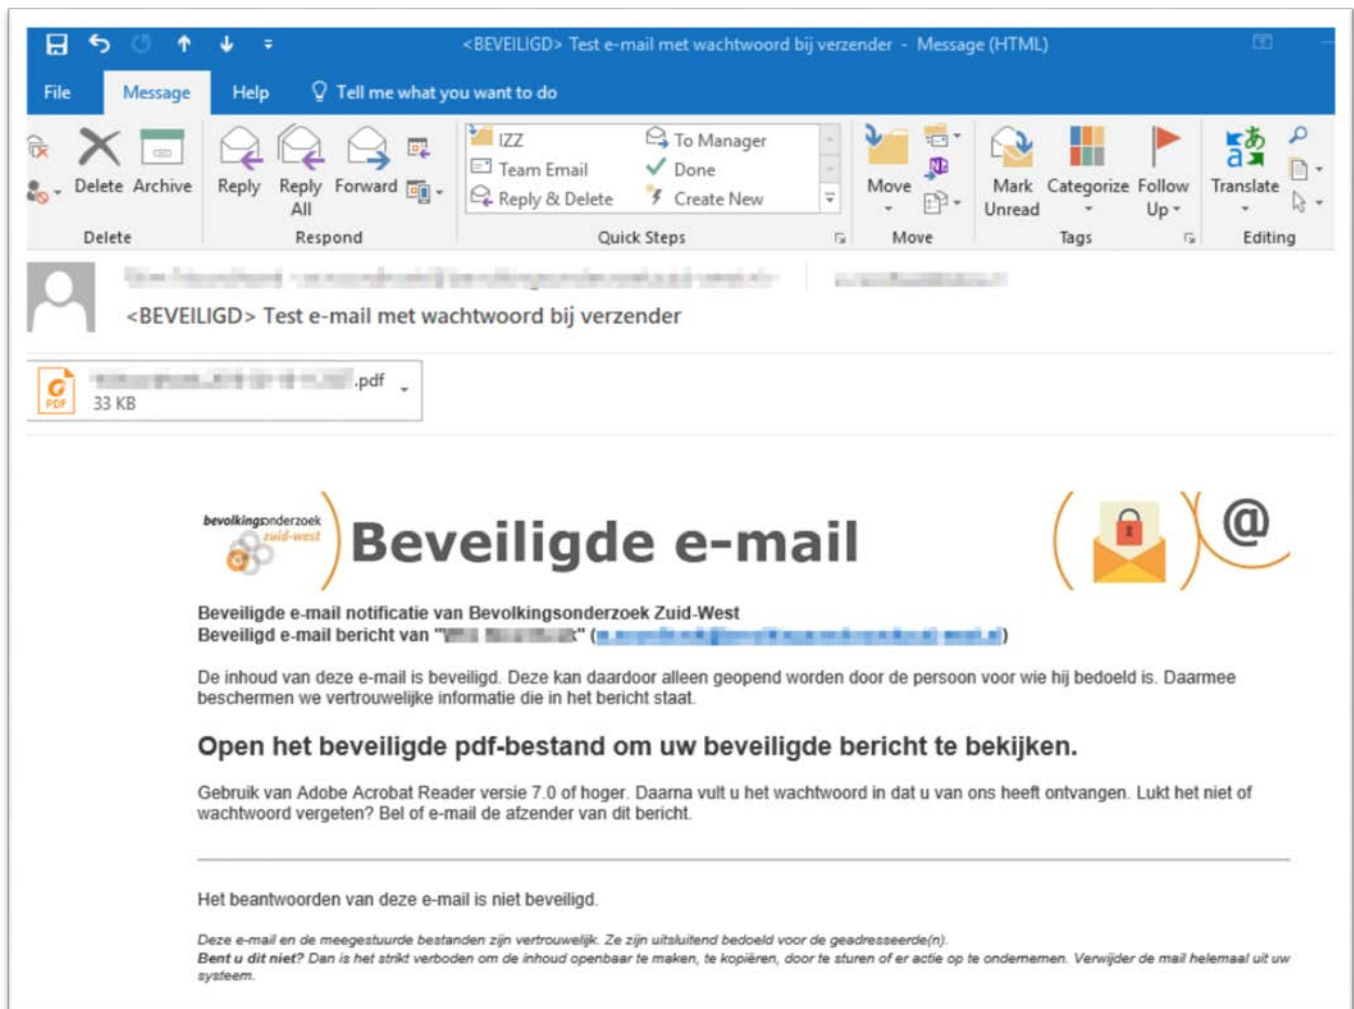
<BEVEILIGD> Test e-mail met wachtwoord bij verzender - Message (HTML)

File Message Help Tell me what you want to do

Delete Archive
Delete
Reply Reply All Forward
Respond
IZZ
Team Email
Reply & Delete
To Manager
Done
Create New
Quick Steps
Move
Move
Mark Unread Categorize Follow Up
Tags
Translate
Editing

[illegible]

<BEVEILIGD> Test e-mail met wachtwoord bij verzender

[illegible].pdf
33 KB

bevolkingsonderzoek zuid-west

Beveiligde e-mail

Beveiligde e-mail notificatie van Bevolkingsonderzoek Zuid-West
Beveiligd e-mail bericht van "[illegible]" ([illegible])

De inhoud van deze e-mail is beveiligd. Deze kan daardoor alleen geopend worden door de persoon voor wie hij bedoeld is. Daarmee beschermen we vertrouwelijke informatie die in het bericht staat.

Open het beveiligde pdf-bestand om uw beveiligde bericht te bekijken.

Gebruik van Adobe Acrobat Reader versie 7.0 of hoger. Daarna vult u het wachtwoord in dat u van ons heeft ontvangen. Lukt het niet of wachtwoord vergeten? Bel of e-mail de afzender van dit bericht.

Het beantwoorden van deze e-mail is niet beveiligd.

Deze e-mail en de meegestuurde bestanden zijn vertrouwelijk. Ze zijn uitsluitend bedoeld voor de geadresseerde(n).
Bent u dit niet? Dan is het strikt verboden om de inhoud openbaar te maken, te kopiëren, door te sturen of er actie op te ondernemen. Verwijder de mail helemaal uit uw systeem.